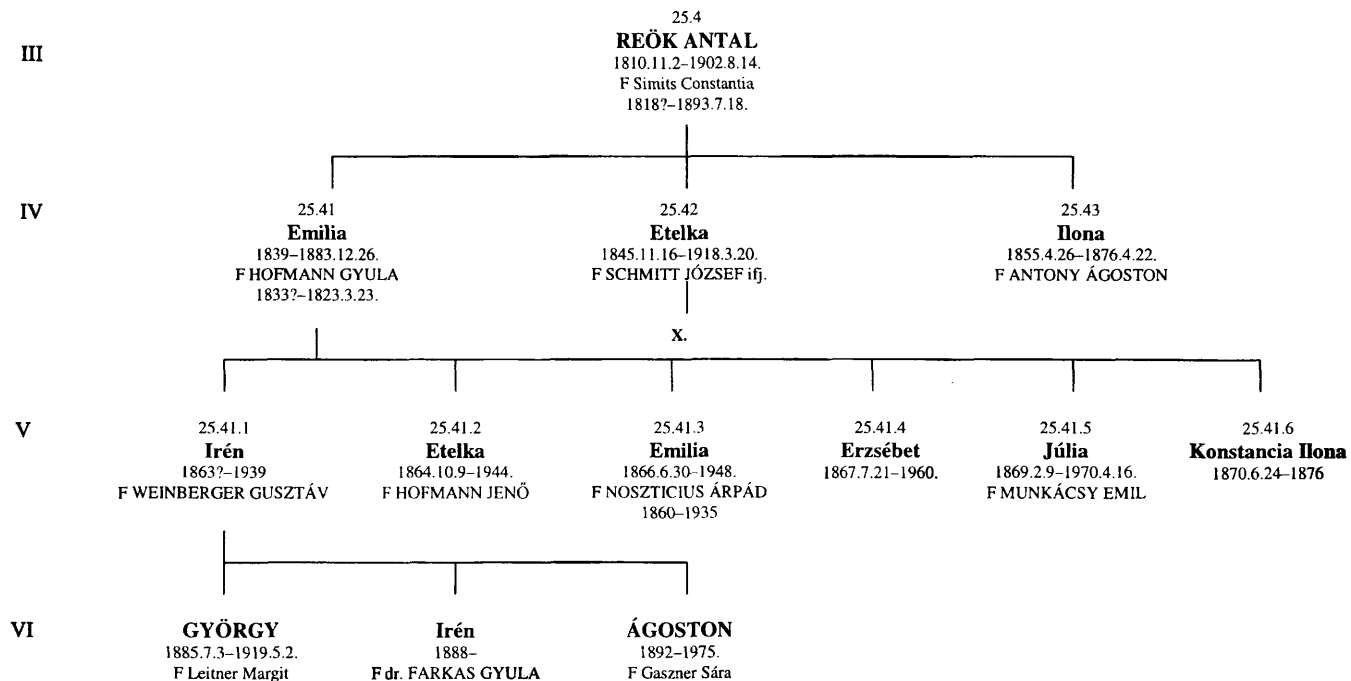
III

25.4
**REÖK ANTAL**
1810.11.2–1902.8.14.
F Simits Constantia
1818?–1893.7.18.

IV

25.41
**Emilia**
1839–1883.12.26.
F HOFMANN GYULA
1833?–1823.3.23.

25.42
**Etelka**
1845.11.16–1918.3.20.
F SCHMITT JÓZSEF ifj.

X.

25.43
**Ilona**
1855.4.26–1876.4.22.
F ANTONY ÁGOSTON

V

25.41.1
**Irén**
1863?–1939
F WEINBERGER GUSZTÁV

25.41.2
**Etelka**
1864.10.9–1944.
F HOFMANN JENŐ

25.41.3
**Emilia**
1866.6.30–1948.
F NOSZTICIUS ÁRPÁD
1860–1935

25.41.4
**Erzsébet**
1867.7.21–1960.

25.41.5
**Júlia**
1869.2.9–1970.4.16.
F MUNKÁCSY EMIL

25.41.6
**Konstancia Ilona**
1870.6.24–1876

VI

**GYÖRGY**
1885.7.3–1919.5.2.
F Leitner Margit

**Irén**
1888–
F dr. FARKAS GYULA

**ÁGOSTON**
1892–1975.
F Gaszner Sára